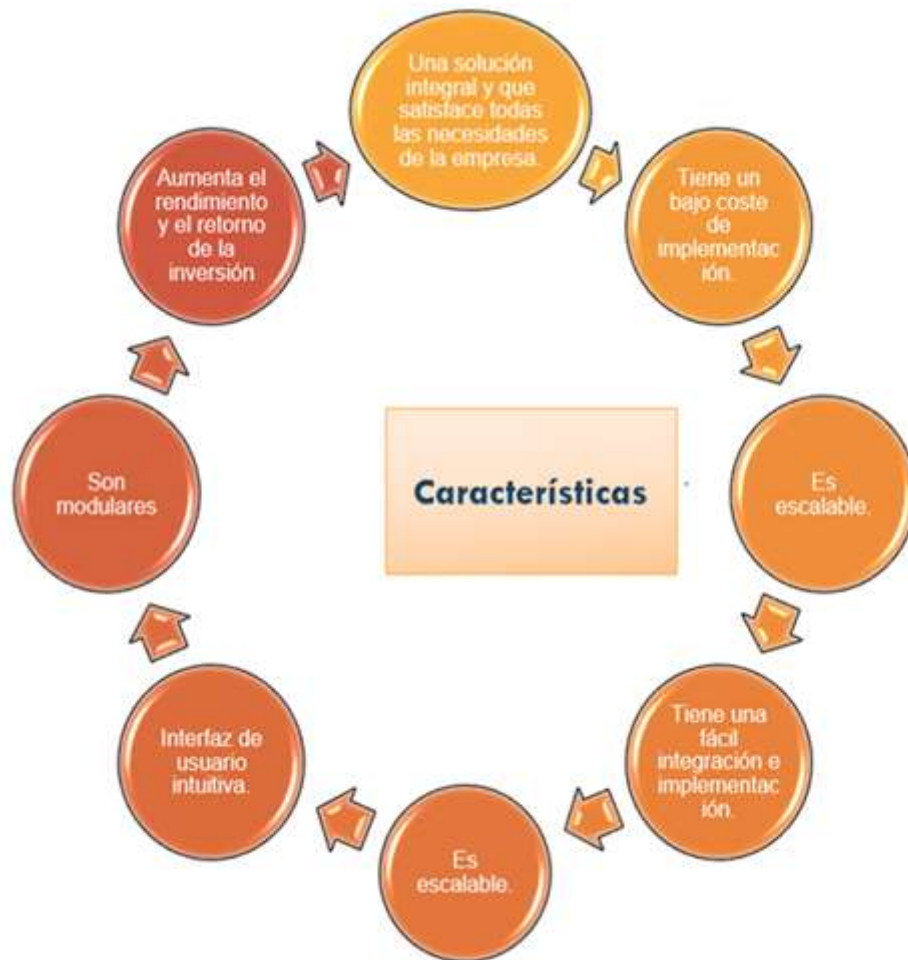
Características

Una solución integral y que satisface todas las necesidades de la empresa.

Tiene un bajo coste de implementación.

Es escalable.

Tiene una fácil integración e implementación.

Es escalable.

Interfaz de usuario intuitiva.

Son modulares

Aumenta el rendimiento y el retorno de la inversión